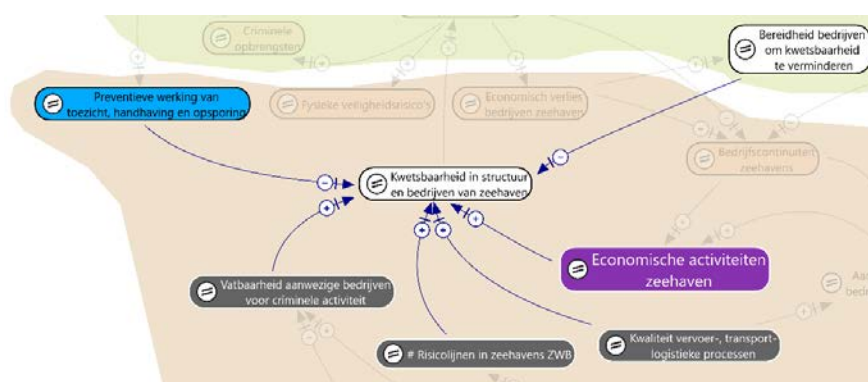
Criminele opbrengsten

Bereidheid bedrijven om kwetsbaarheid te verminderen

Preventieve werking van toezicht, handhaving en opsporing

Fysieke veiligheidsrisico's

Economisch verlies bedrijven zeehaven

Bedrijfscontinuïteit zeehavens

Kwetsbaarheid in structuur en bedrijven van zeehaven

Economische activiteiten zeehaven

Vatbaarheid aanwezige bedrijven voor criminele activiteit

# Risicolijnen in zeehavens ZWB

Kwaliteit vervoer-, transport-logistieke processen

Aa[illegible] bedr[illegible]